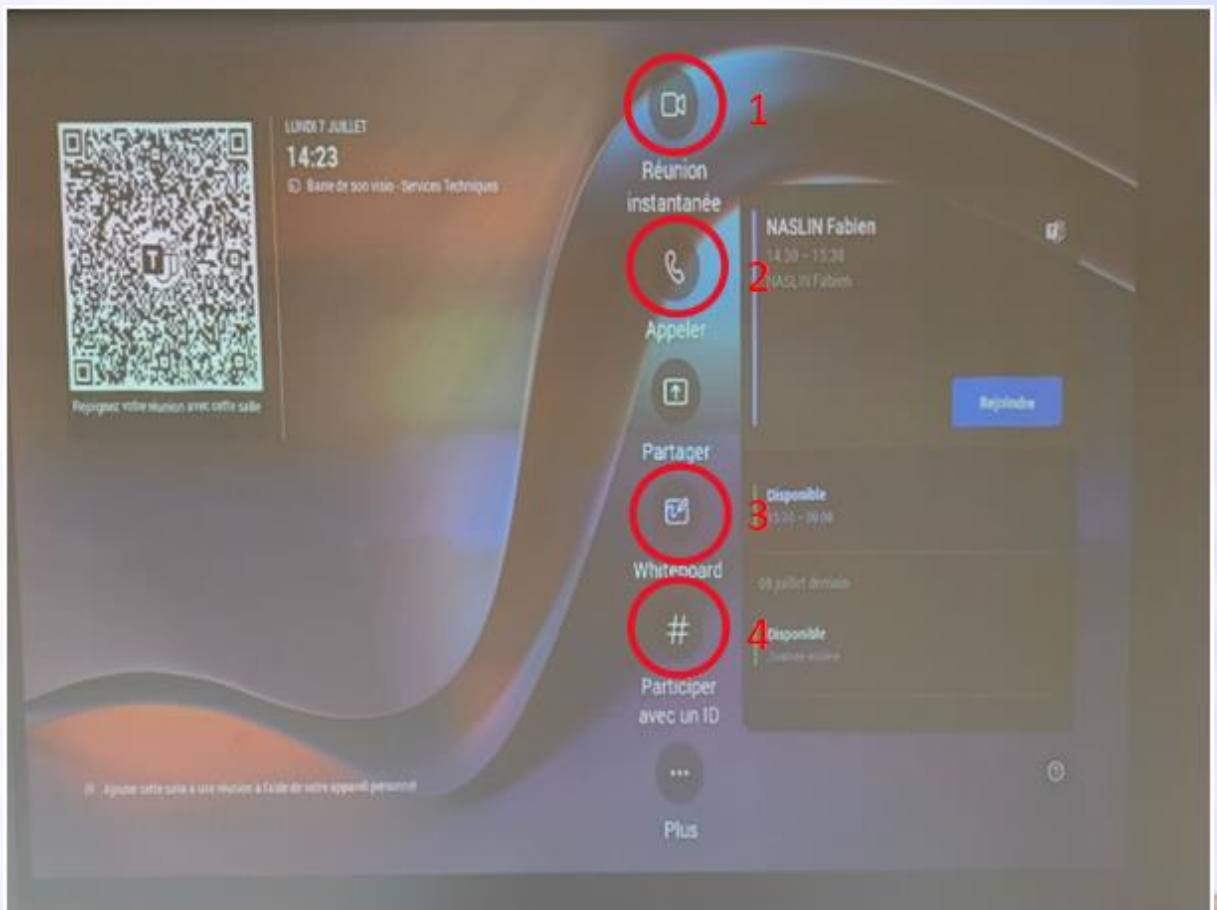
LUNDI 7 JUILLET

14:23

Salle de son visio - Services Techniques

Rejoignez votre réunion avec cette salle

1

Réunion instantanée

2

Appeler

Partager

3

Whiteboard

4

Participer avec un ID

Plus

NASLIN Fabien

14:30 – 15:30

NASLIN Fabien

Rejoindre

Disponible

15:30 – 00:00

08 juillet demain

Disponible

Journée entière

Ajouter cette salle à une réunion à l'aide de votre appareil personnel